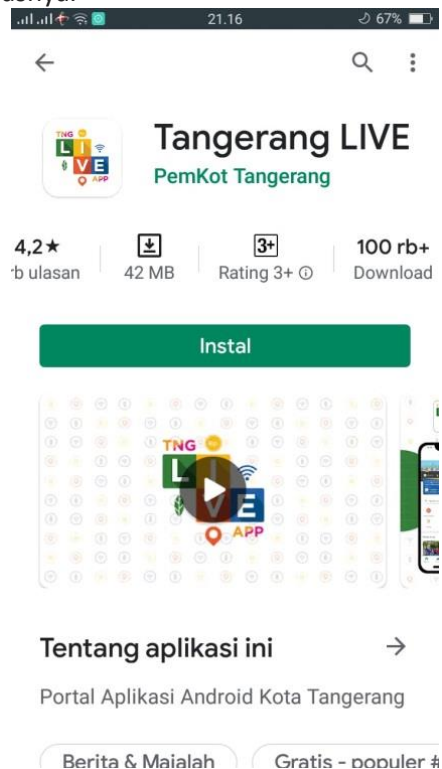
21.16
67%

Tangerang LIVE
PemKot Tangerang

TNG LIVE APP

4,2★
b ulasan

42 MB

3+
Rating 3+ ⓘ

100 rb+
Download

Instal

TNG LIVE APP

Tentang aplikasi ini →

Portal Aplikasi Android Kota Tangerang

Berita & Majalah

Gratis - populer #